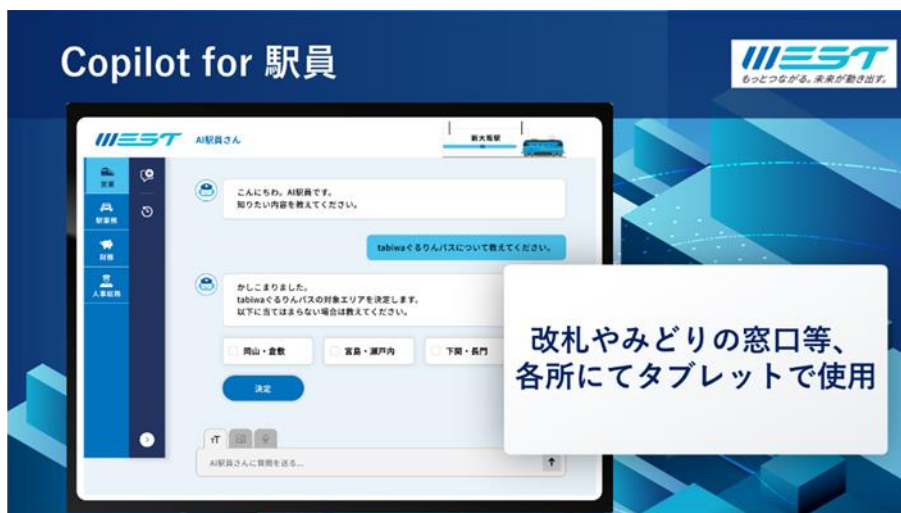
Copilot for 駅員

WEST
もっとつながる。未来が動き出す。

WEST AI駅員さん

新大阪駅

営業
駅業務
財務
人事総務

こんにちわ、AI駅員です。
知りたい内容を教えてください。

tabiwaぐるりんパスについて教えてください。

かしこまりました。
tabiwaぐるりんパスの対象エリアを決定します。
以下に当てはまらない場合は教えてください。

岡山・倉敷
宮島・瀬戸内
下関・長門

決定

AI駅員さんに質問を送る...

改札やみどりの窓口等、
各所にてタブレットで使用